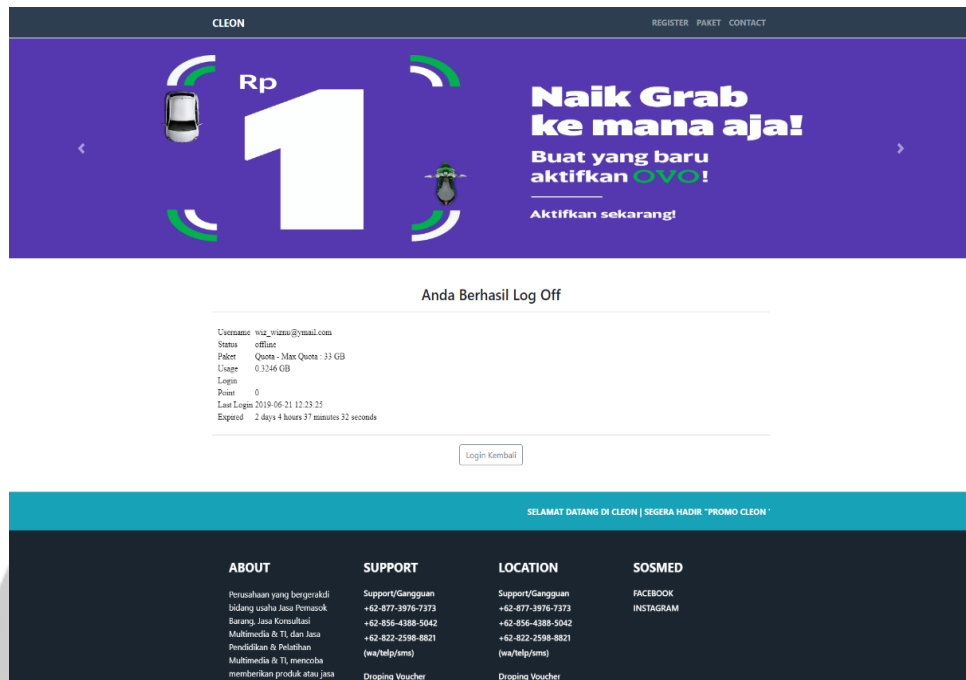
CLEON

REGISTER PAKET CONTACT

Rp 1

Naik Grab ke mana aja!

Buat yang baru aktifkan OVO!

Aktifkan sekarang!

Anda Berhasil Log Off

| | |
|---|---|
| Username | wiz_wiznu@ymail.com |
| Status | offline |
| Paket | Quota - Max Quota : 33 GB |
| Usage | 0.3246 GB |
| Login | |
| Point | 0 |
| Last Login | 2019-06-21 12:23:25 |
| Expired | 2 days 4 hours 37 minutes 32 seconds |

Login Kembali

SELAMAT DATANG DI CLEON | SEGERA HADIR "PROMO CLEON '

ABOUT

Perusahaan yang bergerakdi bidang usaha Jasa Pemasok Barang, Jasa Konsultasi Multimedia & TI, dan Jasa Pendidikan & Pelatihan Multimedia & TI, mencoba memberikan produk atau jasa

SUPPORT

Support/Gangguan
+62-877-3976-7373
+62-856-4388-5042
+62-822-2598-8821
(wa/telp/sms)

Droping Voucher

LOCATION

Support/Gangguan
+62-877-3976-7373
+62-856-4388-5042
+62-822-2598-8821
(wa/telp/sms)

Droping Voucher

SOSMED

FACEBOOK
INSTAGRAM